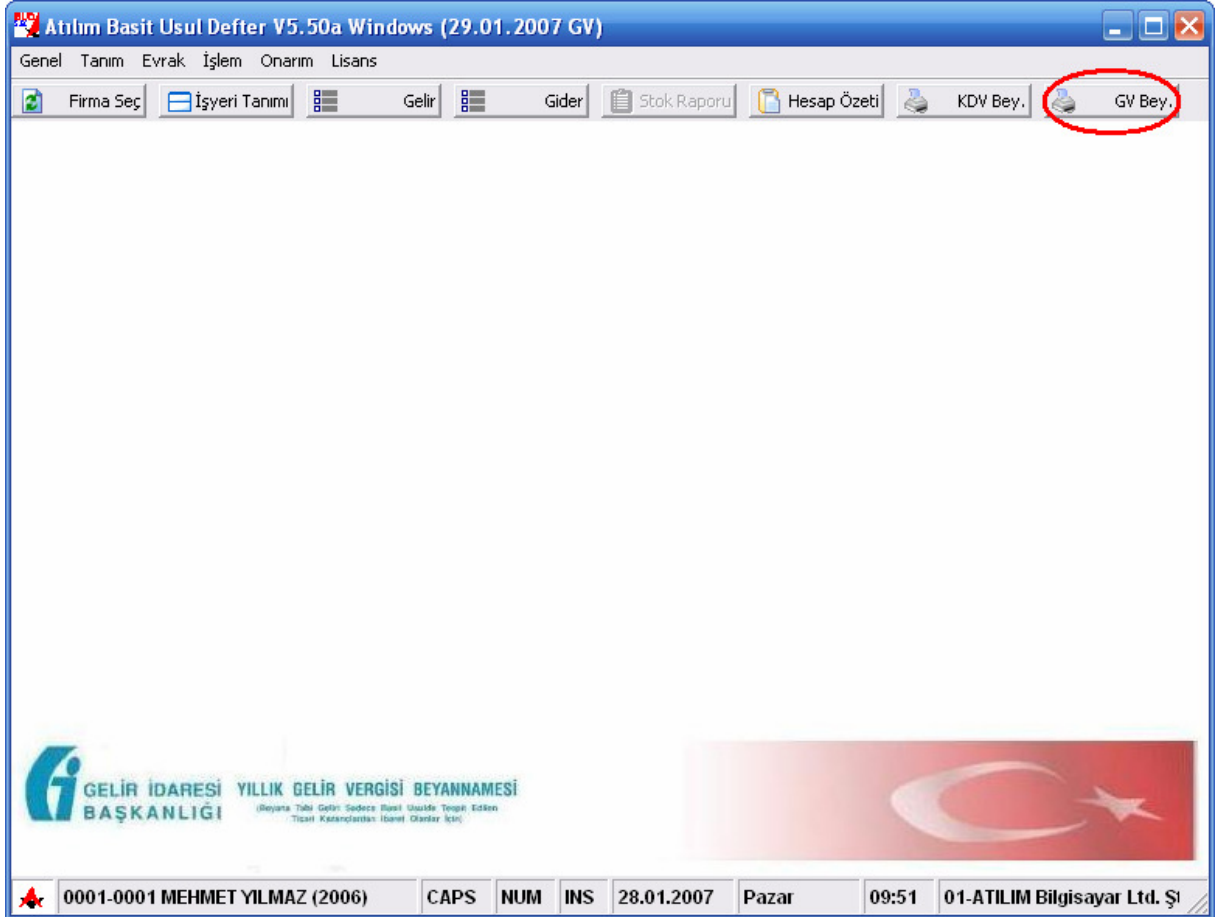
Atılım Basit Usul Defter V5.50a Windows (29.01.2007 GV)

Genel Tanım Evrak İşlem Onarım Lisans

Firma Seç İşyeri Tanımı Gelir Gider Stok Raporu Hesap Özeti KDV Bey. GV Bey.

GELİR İDARESİ BAŞKANLIĞI YILLIK GELİR VERGİSİ BEYANNAMESİ
(Beyana Tabi Geliri Sadece Basit Usulde Tespit Edilen Ticari Kazançlardan İbaret Olanlar İçin)

0001-0001 MEHMET YILMAZ (2006) CAPS NUM INS 28.01.2007 Pazar 09:51 01-ATILIM Bilgisayar Ltd. Şt